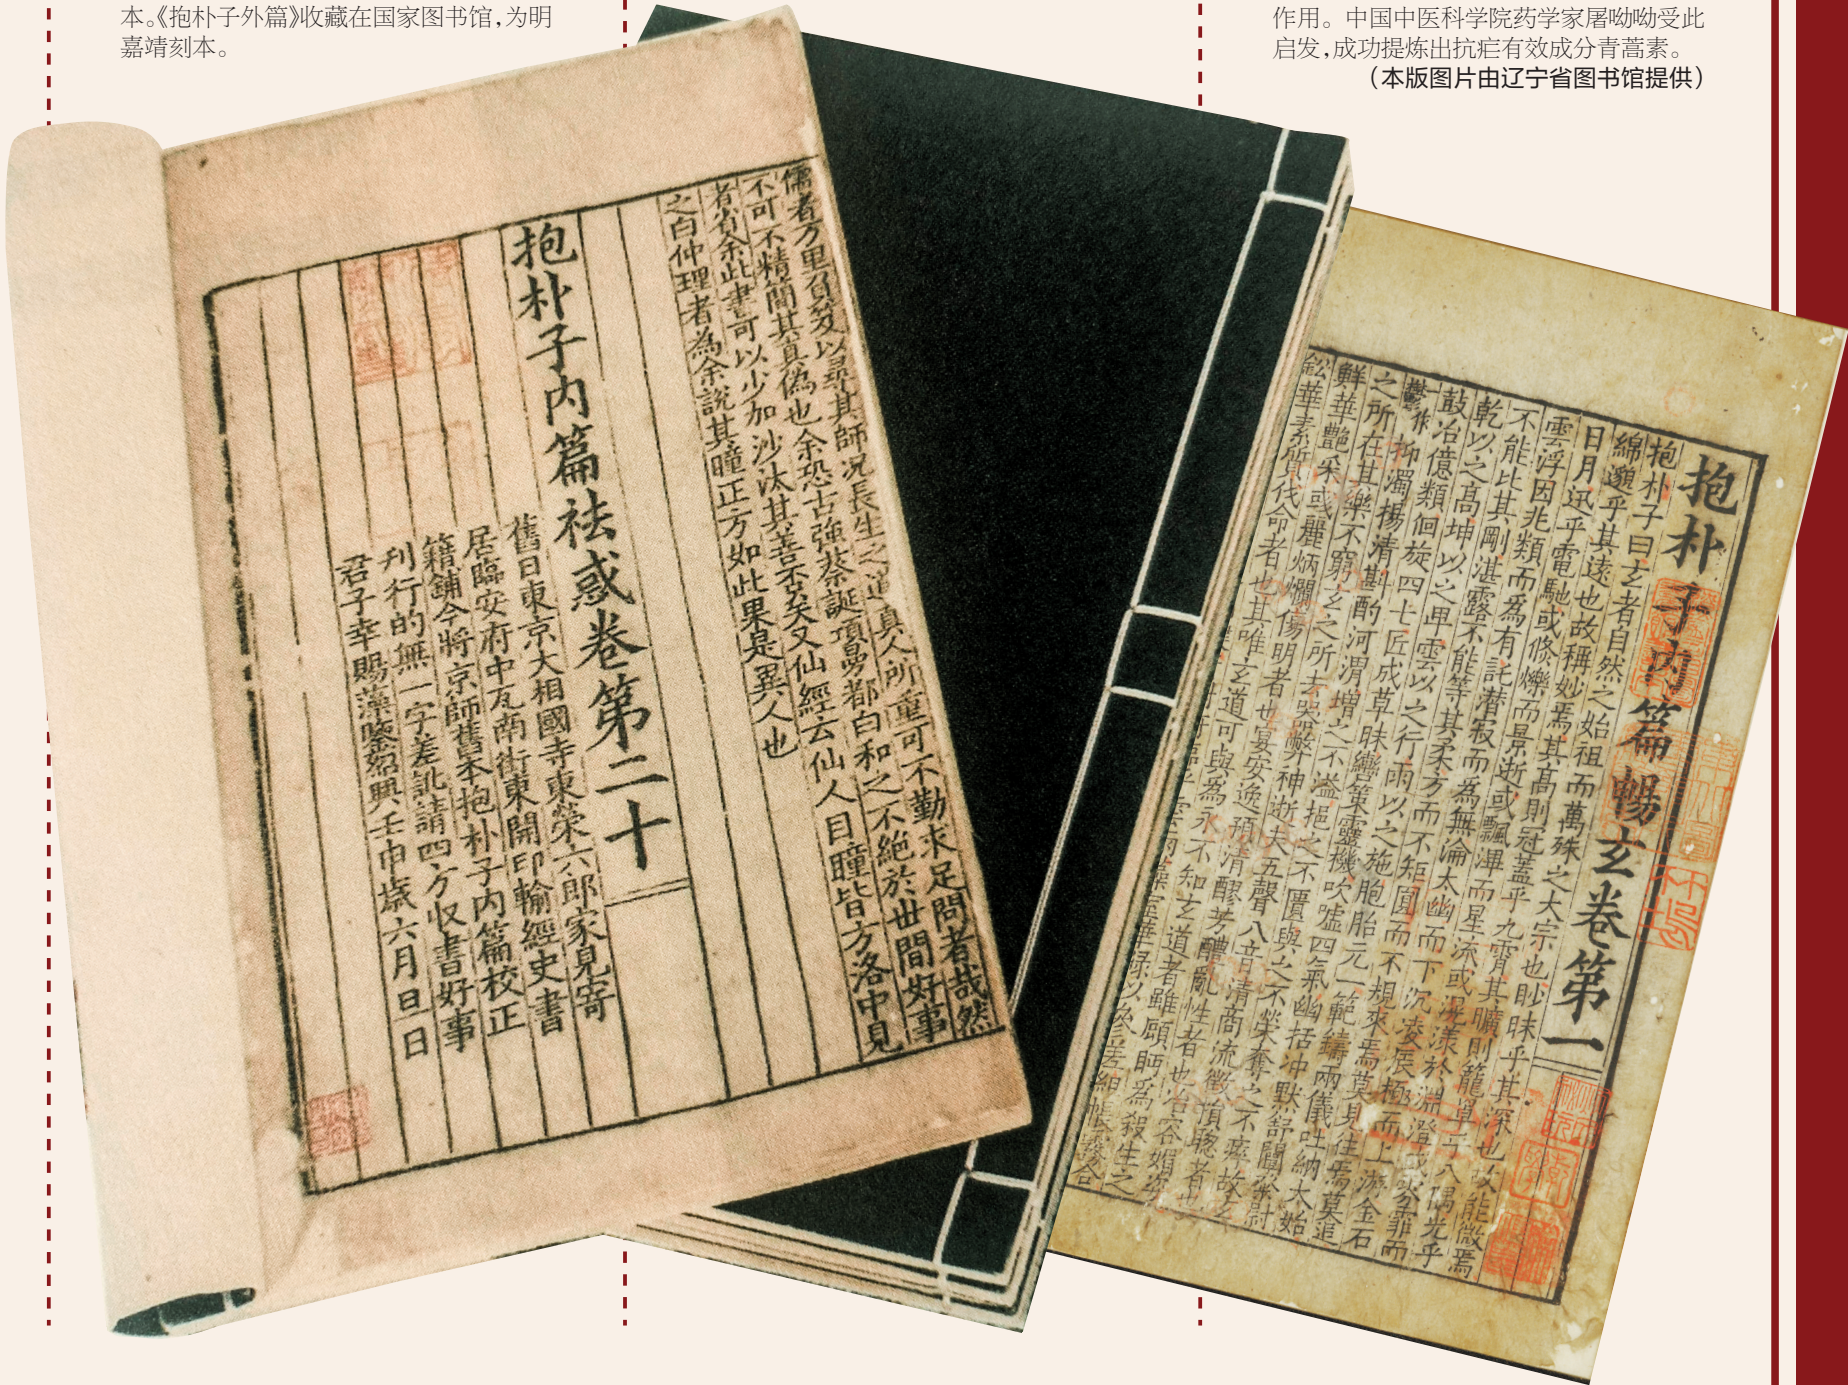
本。《抱朴子外篇》收藏在国家图书馆，为明嘉靖刻本。

作用。中国中医科学院药学家屠呦呦受此启发，成功提炼出抗疟有效成分青蒿素。
（本版图片由辽宁省图书馆提供）

儒者万里負笈以尋其師况長生之道真人所重可不勤求足問者哉然不可不精簡其真偽也余恐古強蔡誕項曼都白和之不絕於世間好事者省余此書可以少加沙汰其善否矣又仙經云仙人目瞳皆方洛中見之白仲理者爲余説其瞳正方如此果是異人也

抱朴子內篇袪惑卷第二十

舊日東京大相國寺東榮六郎家見寄居臨安府中瓦南街東開印輸經史書籍鋪今將京師舊本抱朴子內篇校正刊行的無一字差訛請四方收書好事君子幸賜藻鑒紹興壬申歲六月日

抱朴子內篇暢玄卷第一

抱朴子曰玄者自然之始祖而萬殊之大宗也眇昧乎其深也故稱微焉綿邈乎其遠也故稱妙焉其高則冠蓋乎九霄其曠則籠罩乎八隅光乎日月迅乎電馳或倏爍而景逝或飄渾而星流或滉漾於淵澄或雰霏而雲浮因兆類而爲有託潜寂而爲無淪大幽而下沉凌辰極而上游金石不能比其剛湛露不能等其柔方而不矩圓而不規來焉莫見往焉莫追乾以之高坤以之卑雲以之行雨以之施胞胎元一範鑄兩儀吐納大始鼓冶億類佪旋四七匠成草昧轡策靈機吹噓四氣幽括沖默舒闡粲尉抑濁揚清斟酌河渭增之不溢挹之不匱與之不榮奪之不瘁故玄之所在其樂不窮玄之所去器弊神逝夫五聲八音清商流徵損聰者也鮮華艷采彧麗炳爛傷明者也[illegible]醪芳醴亂性者也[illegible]鉛華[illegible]伐命者也其唯玄道可與爲永不知玄道者雖顧眄爲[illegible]生之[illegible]